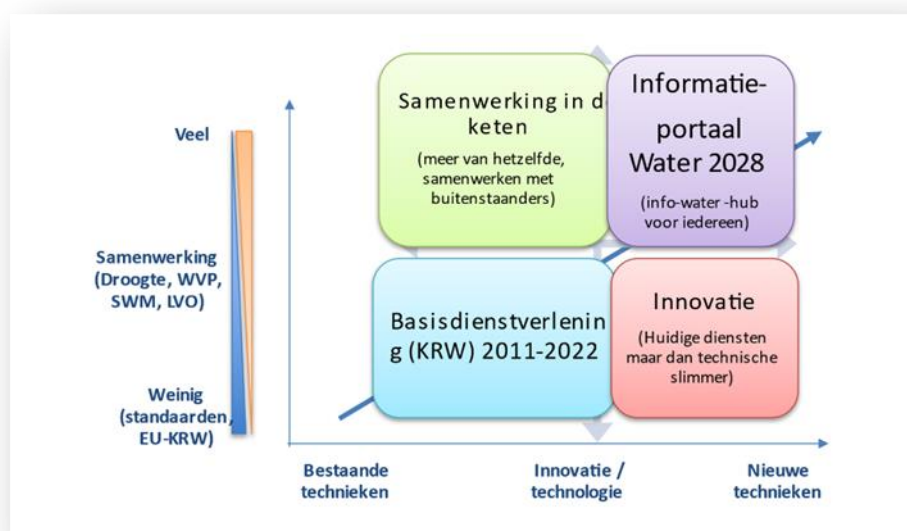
Veel

Samenwerking (Droogte, WVP, SWM, LVO)

Weinig (standaarden, EU-KRW)

Samenwerking in de keten

(meer van hetzelfde, samenwerken met buitenstaanders)

Informatie-portaal Water 2028

(info-water -hub voor iedereen)

Basisdienstverlening (KRW) 2011-2022

Innovatie

(Huidige diensten maar dan technische slimmer)

Bestaande technieken

Innovatie / technologie

Nieuwe technieken